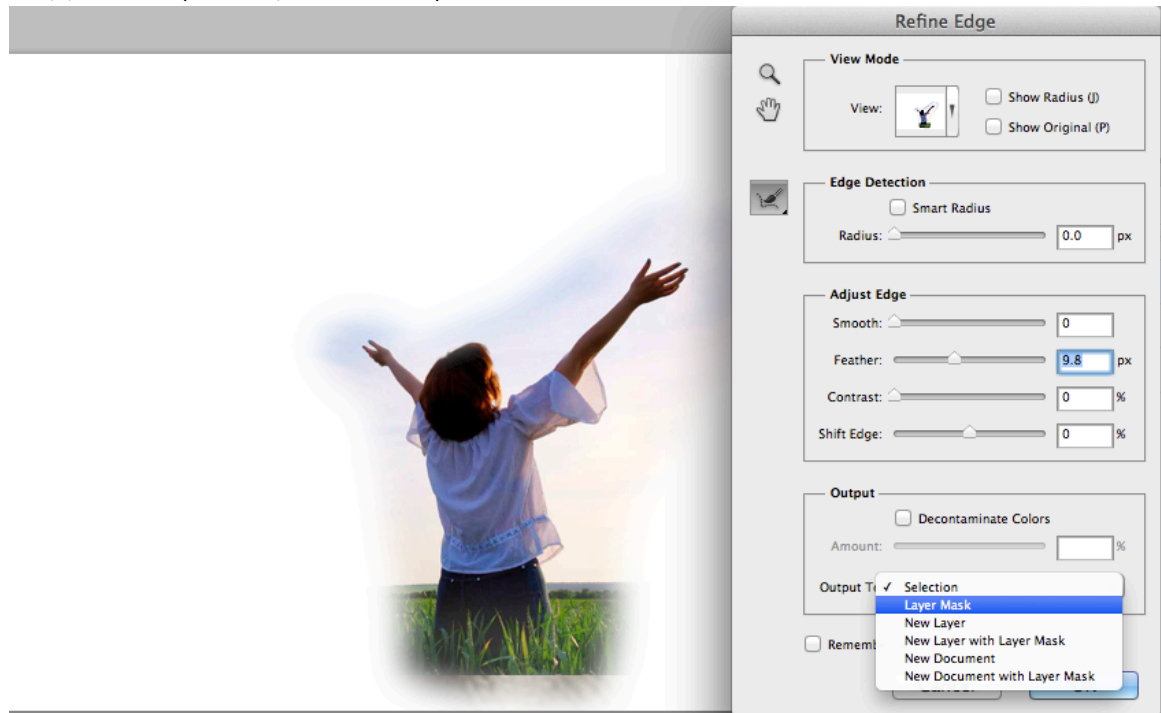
Refine Edge

View Mode

View:

Show Radius (J)

Show Original (P)

Edge Detection

Smart Radius

Radius: 0.0 px

Adjust Edge

Smooth: 0

Feather: 9.8 px

Contrast: 0 %

Shift Edge: 0 %

Output

Decontaminate Colors

Amount: %

Output T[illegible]

✓ Selection
Layer Mask
New Layer
New Layer with Layer Mask
New Document
New Document with Layer Mask

Rememb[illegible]